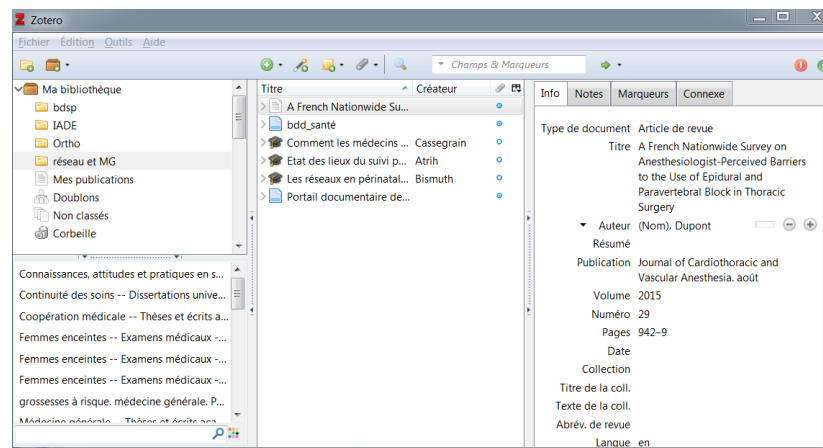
Zotero

Fichier Édition Outils Aide

Champs & Marqueurs

Ma bibliothèque
bdsp
IADE
Ortho
réseau et MG
Mes publications
Doublons
Non classés
Corbeille

Connaissances, attitudes et pratiques en s...
Continuité des soins -- Dissertations unive...
Coopération médicale -- Thèses et écrits a...
Femmes enceintes -- Examens médicaux -...
Femmes enceintes -- Examens médicaux -...
Femmes enceintes -- Examens médicaux -...
grossesses à risque. medecine générale. P...
Médecine générale -- Thèses et écrits aca...

| Titre | Créateur |
|---|---|
| A French Nationwide Su... | |
| bdd_santé | |
| Comment les médecins ... | Cassegrain |
| Etat des lieux du suivi p... | Atrih |
| Les réseaux en périnatal... | Bismuth |
| Portail documentaire de... | |

Info | Notes | Marqueurs | Connexe

Type de document Article de revue
Titre A French Nationwide Survey on Anesthesiologist-Perceived Barriers to the Use of Epidural and Paravertebral Block in Thoracic Surgery
Auteur (Nom), Dupont
Résumé
Publication Journal of Cardiothoracic and Vascular Anesthesia. août
Volume 2015
Numéro 29
Pages 942–9
Date
Collection
Titre de la coll.
Texte de la coll.
Abrév. de revue
Langue en